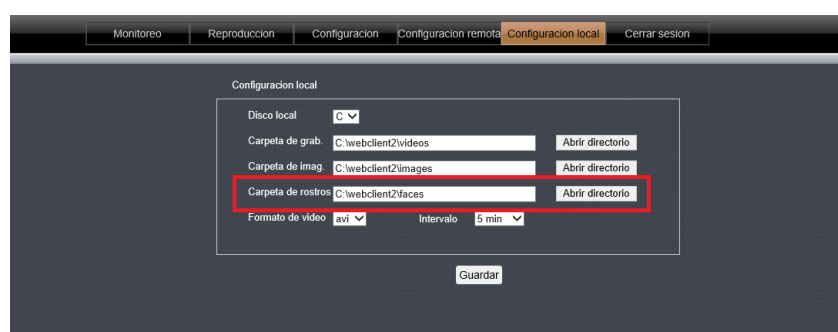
Monitoreo Reproduccion Configuracion Configuracion remota Configuracion local Cerrar sesion

Configuracion local

Disco local C

Carpeta de grab. C:\webclient2\videos Abrir directorio

Carpeta de imag. C:\webclient2\images Abrir directorio

Carpeta de rostros C:\webclient2\faces Abrir directorio

Formato de video avi Intervalo 5 min

Guardar